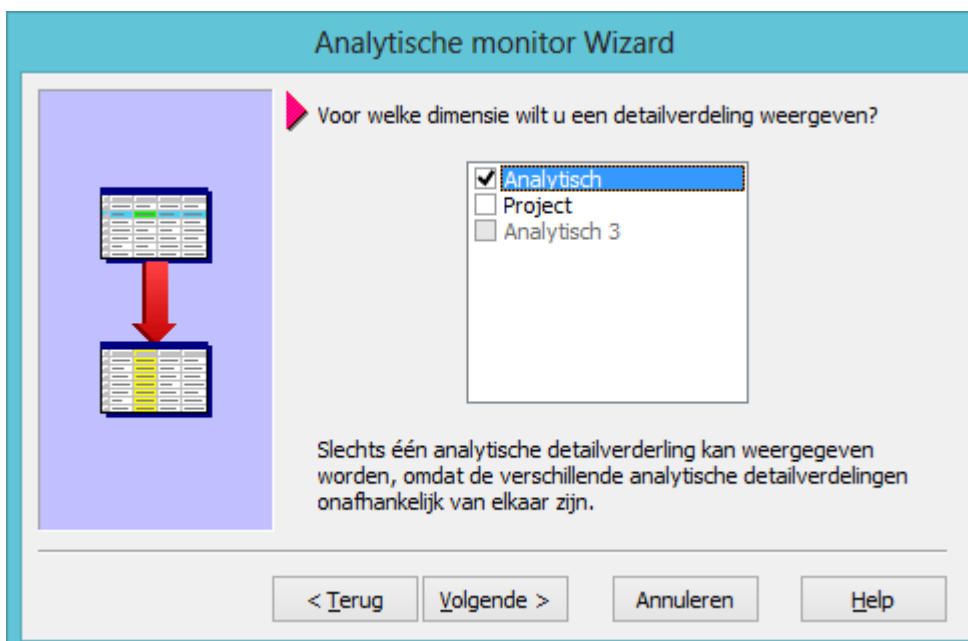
Analytische monitor Wizard

Voor welke dimensie wilt u een detailverdeling weergeven?

☑ Analytisch
☐ Project
☐ Analytisch 3

Slechts één analytische detailverderling kan weergegeven worden, omdat de verschillende analytische detailverdelingen onafhankelijk van elkaar zijn.

< Terug
Volgende >
Annuleren
Help